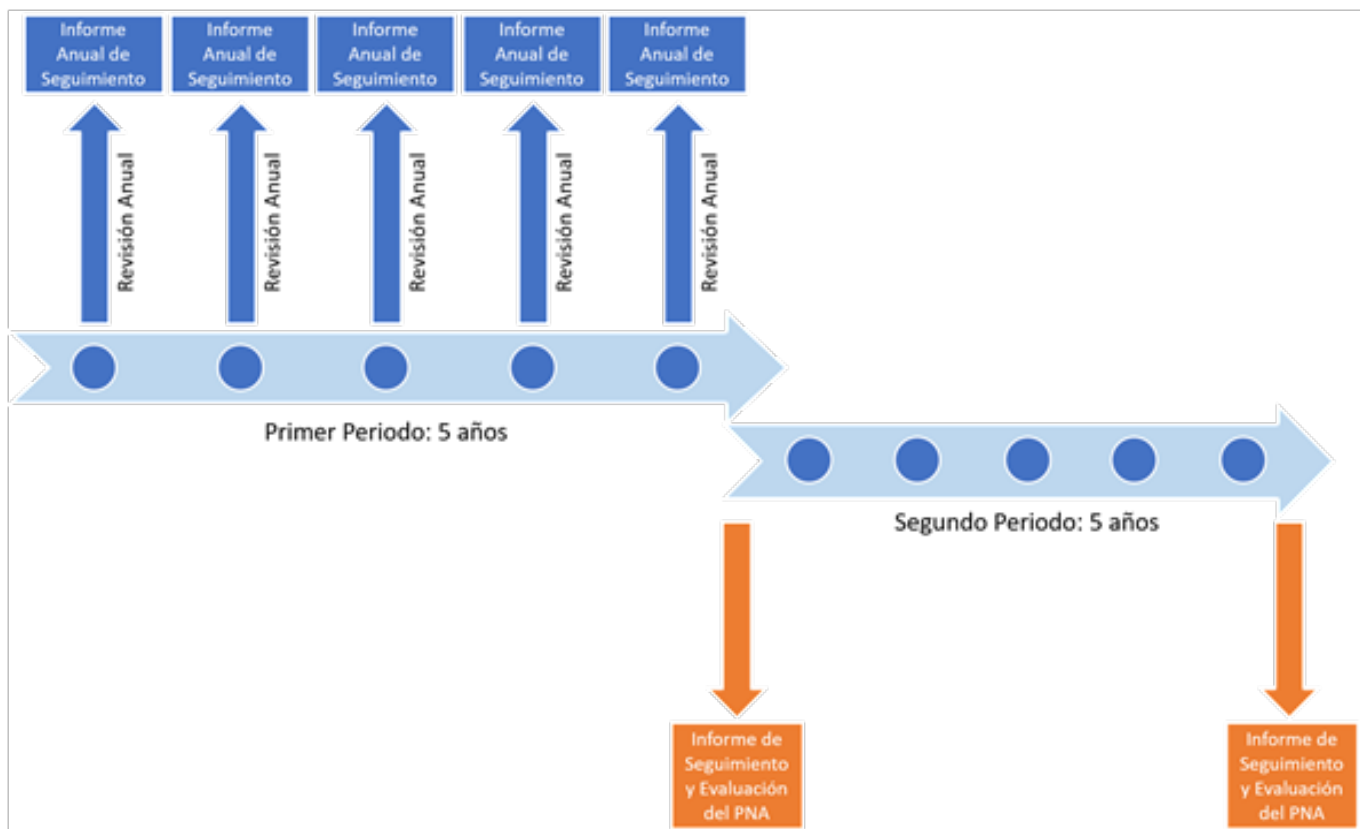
Informe Anual de Seguimiento

Informe Anual de Seguimiento

Informe Anual de Seguimiento

Informe Anual de Seguimiento

Informe Anual de Seguimiento

Revisión Anual

Revisión Anual

Revisión Anual

Revisión Anual

Revisión Anual

Primer Periodo: 5 años

Segundo Periodo: 5 años

Informe de Seguimiento y Evaluación del PNA

Informe de Seguimiento y Evaluación del PNA